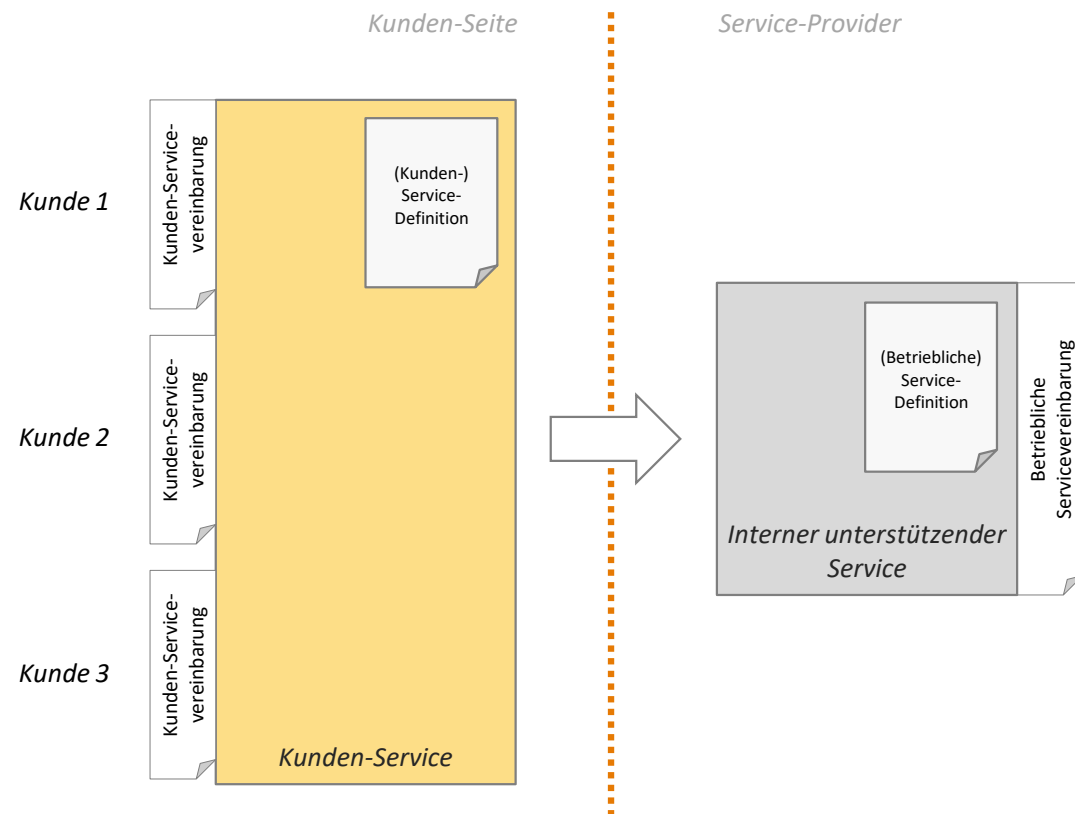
Kunden-Seite

Service-Provider

Kunde 1

Kunden-Servicevereinbarung

(Kunden-) Service-Definition

Kunde 2

Kunden-Servicevereinbarung

Kunde 3

Kunden-Servicevereinbarung

Kunden-Service

(Betriebliche) Service-Definition

Interner unterstützender Service

Betriebliche Servicevereinbarung